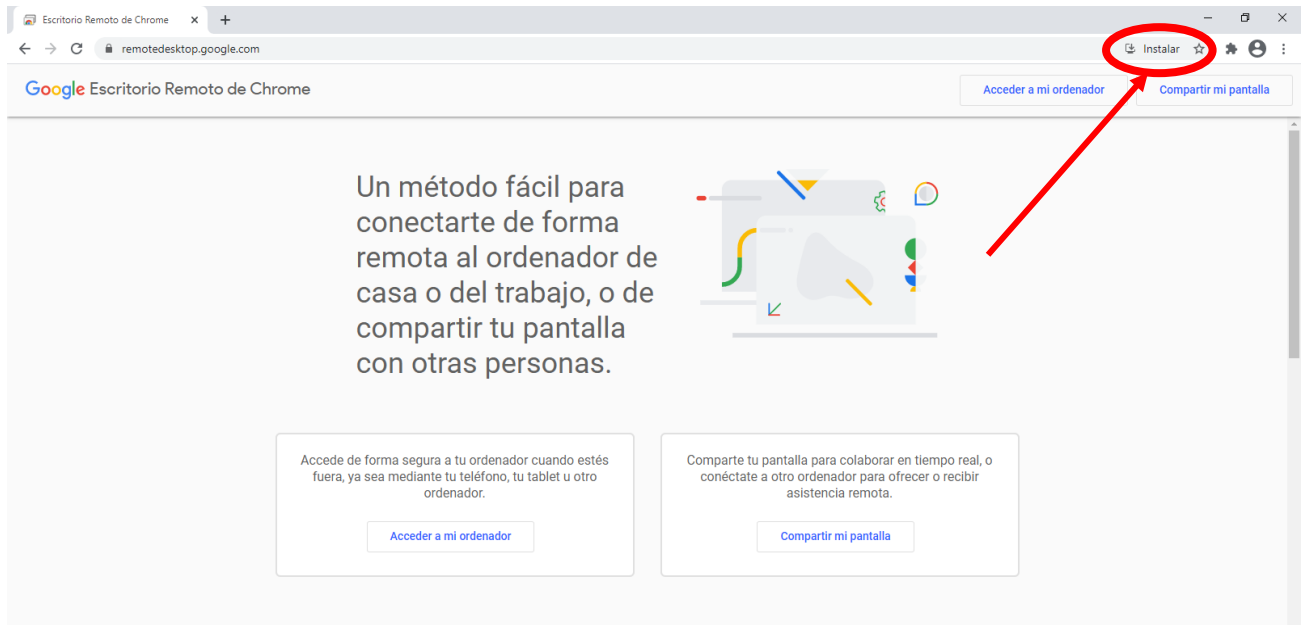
Escritorio Remoto de Chrome ×
+

remotedesktop.google.com

Instalar

Google Escritorio Remoto de Chrome

Acceder a mi ordenador

Compartir mi pantalla

Un método fácil para conectarte de forma remota al ordenador de casa o del trabajo, o de compartir tu pantalla con otras personas.

Accede de forma segura a tu ordenador cuando estés fuera, ya sea mediante tu teléfono, tu tablet u otro ordenador.

Acceder a mi ordenador

Comparte tu pantalla para colaborar en tiempo real, o conéctate a otro ordenador para ofrecer o recibir asistencia remota.

Compartir mi pantalla